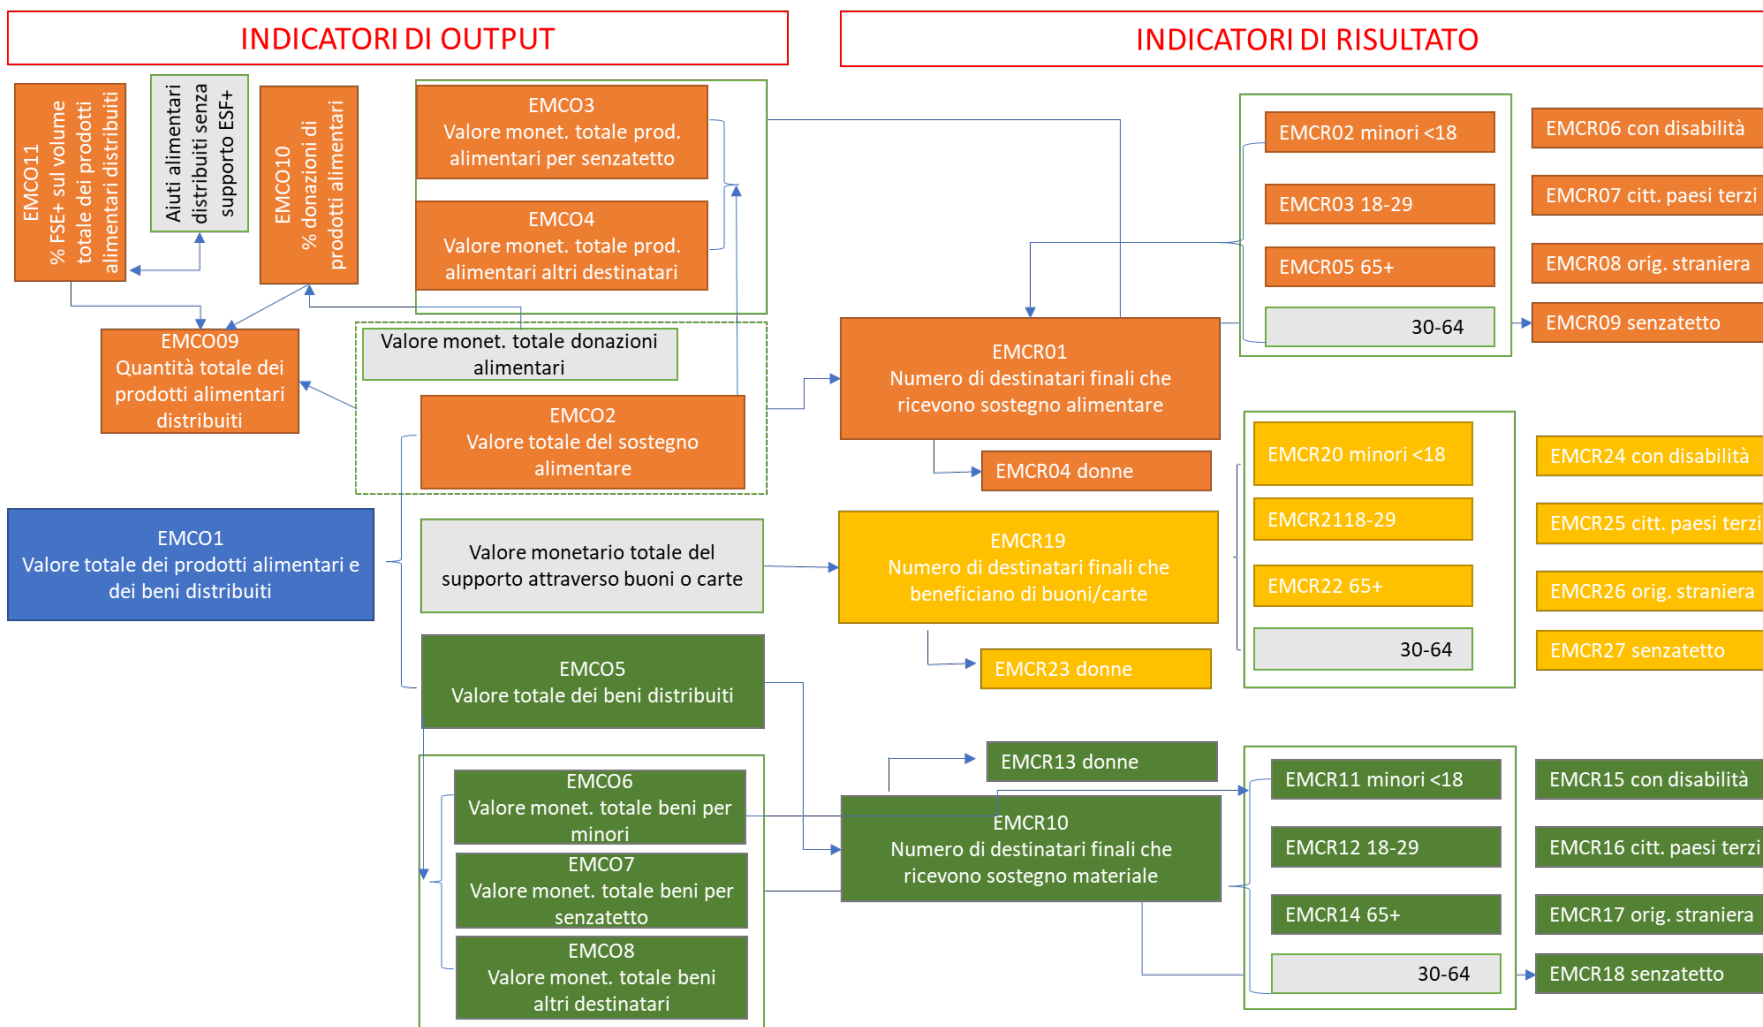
INDICATORI DI OUTPUT

INDICATORI DI RISULTATO

EMCO11 % FSE+ sul volume totale dei prodotti alimentari distribuiti

Aiuti alimentari distribuiti senza supporto ESF+

EMCO10 % donazioni di prodotti alimentari

EMCO3 Valore monet. totale prod. alimentari per senzatetto

EMCO4 Valore monet. totale prod. alimentari altri destinatari

EMCO09 Quantità totale dei prodotti alimentari distribuiti

Valore monet. totale donazioni alimentari

EMCO2 Valore totale del sostegno alimentare

EMCO1 Valore totale dei prodotti alimentari e dei beni distribuiti

Valore monetario totale del supporto attraverso buoni o carte

EMCO5 Valore totale dei beni distribuiti

EMCO6 Valore monet. totale beni per minori

EMCO7 Valore monet. totale beni per senzatetto

EMCO8 Valore monet. totale beni altri destinatari

EMCR02 minori <18

EMCR03 18-29

EMCR05 65+

30-64

EMCR06 con disabilità

EMCR07 citt. paesi terzi

EMCR08 orig. straniera

EMCR09 senzatetto

EMCR01 Numero di destinatari finali che ricevono sostegno alimentare

EMCR04 donne

EMCR20 minori <18

EMCR2118-29

EMCR22 65+

30-64

EMCR24 con disabilità

EMCR25 citt. paesi terzi

EMCR26 orig. straniera

EMCR27 senzatetto

EMCR19 Numero di destinatari finali che beneficiano di buoni/carte

EMCR23 donne

EMCR13 donne

EMCR10 Numero di destinatari finali che ricevono sostegno materiale

EMCR11 minori <18

EMCR12 18-29

EMCR14 65+

30-64

EMCR15 con disabilità

EMCR16 citt. paesi terzi

EMCR17 orig. straniera

EMCR18 senzatetto